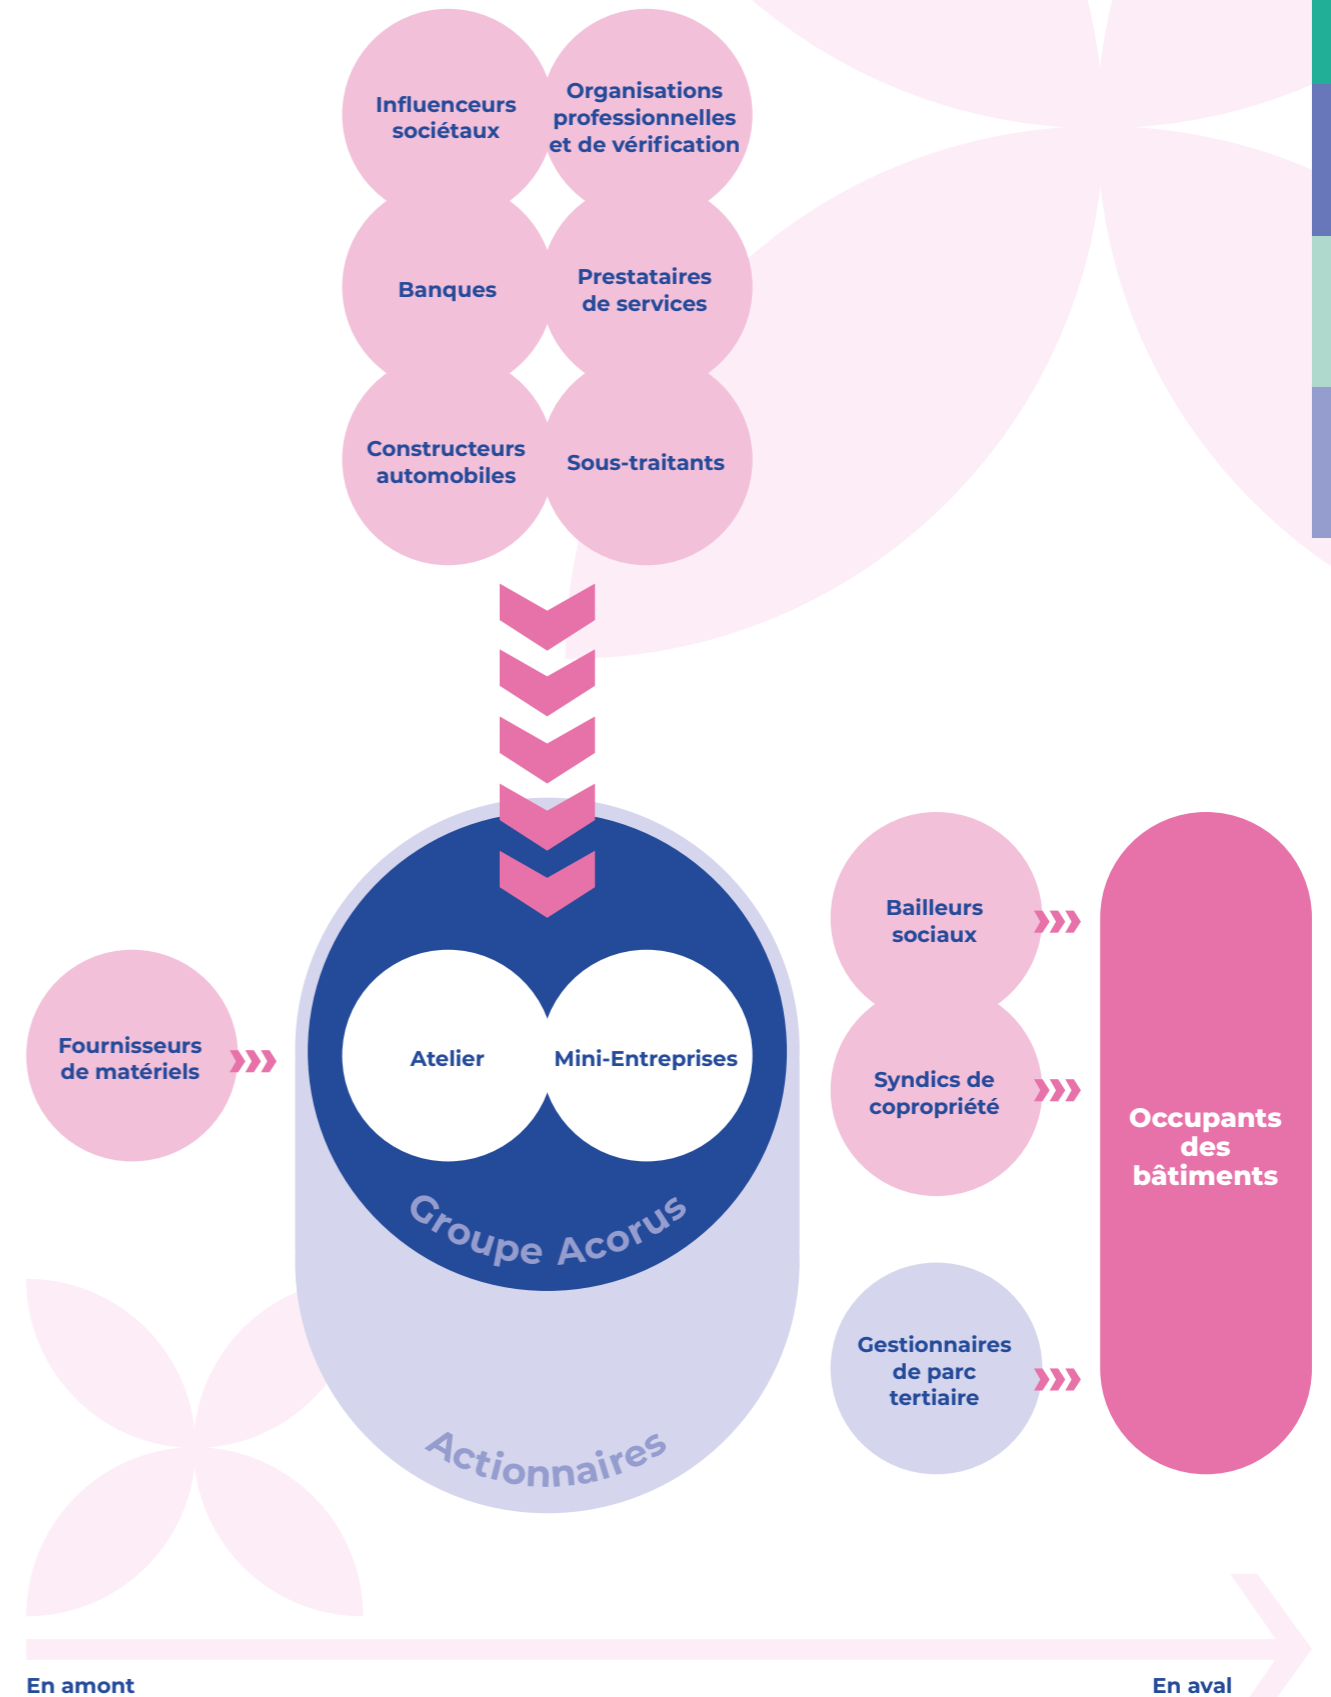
Influenceurs sociétaux

Organisations professionnelles et de vérification

Banques

Prestataires de services

Constructeurs automobiles

Sous-traitants

Fournisseurs de matériels

Atelier

Mini-Entreprises

Groupe Acorus

Actionnaires

Bailleurs sociaux

Syndics de copropriété

Gestionnaires de parc tertiaire

Occupants des bâtiments

En amont

En aval